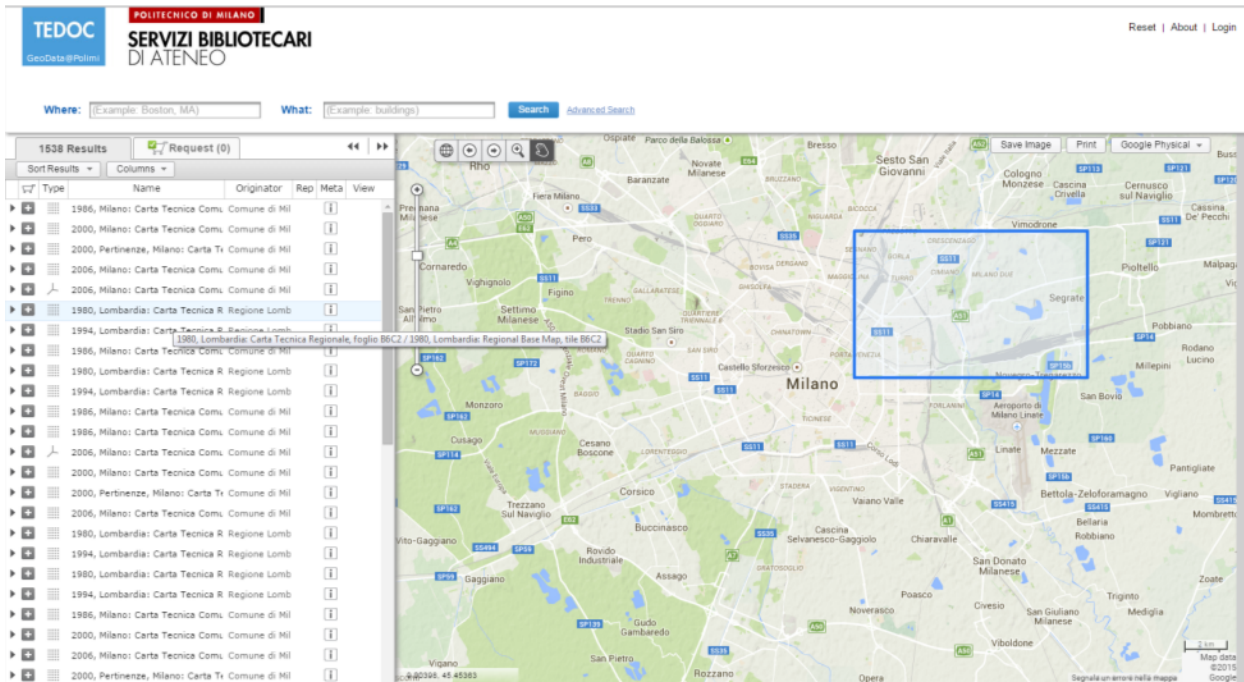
TEDOC
GeoData@Polimi

POLITECNICO DI MILANO
SERVIZI BIBLIOTECARI DI ATENEO

Reset | About | Login

Where: (Example: Boston, MA) What: (Example: buildings) Search Advanced Search

1538 Results | Request (0)

Sort Results | Columns

| Type | Name | Originator | Rep | Meta | View |
|---|---|---|---|---|---|
| | 1986, Milano: Carta Tecnica Comu | Comune di Mil | | | |
| | 2000, Milano: Carta Tecnica Comu | Comune di Mil | | | |
| | 2000, Pertinenze, Milano: Carta Te | Comune di Mil | | | |
| | 2006, Milano: Carta Tecnica Comu | Comune di Mil | | | |
| | 2006, Milano: Carta Tecnica Comu | Comune di Mil | | | |
| | 1980, Lombardia: Carta Tecnica R | Regione Lomb | | | |
| | 1994, Lombardia: Carta Tecnica R | Regione Lomb | | | |
| | 1986, Milano: Carta Tecnica Comu | Comune di Mil | | | |
| | 1980, Lombardia: Carta Tecnica R | Regione Lomb | | | |
| | 1994, Lombardia: Carta Tecnica R | Regione Lomb | | | |
| | 1986, Milano: Carta Tecnica Comu | Comune di Mil | | | |
| | 1986, Milano: Carta Tecnica Comu | Comune di Mil | | | |
| | 2006, Milano: Carta Tecnica Comu | Comune di Mil | | | |
| | 2000, Milano: Carta Tecnica Comu | Comune di Mil | | | |
| | 2000, Pertinenze, Milano: Carta Te | Comune di Mil | | | |
| | 2006, Milano: Carta Tecnica Comu | Comune di Mil | | | |
| | 1980, Lombardia: Carta Tecnica R | Regione Lomb | | | |
| | 1994, Lombardia: Carta Tecnica R | Regione Lomb | | | |
| | 1980, Lombardia: Carta Tecnica R | Regione Lomb | | | |
| | 1994, Lombardia: Carta Tecnica R | Regione Lomb | | | |
| | 1986, Milano: Carta Tecnica Comu | Comune di Mil | | | |
| | 2000, Milano: Carta Tecnica Comu | Comune di Mil | | | |
| | 2006, Milano: Carta Tecnica Comu | Comune di Mil | | | |
| | 2000, Pertinenze, Milano: Carta Te | Comune di Mil | | | |

1980, Lombardia: Carta Tecnica Regionale, foglio B6C2 / 1980, Lombardia: Regional Base Map, tile B6C2

Save Image | Print | Google Physical

Bresso, Sesto San Giovanni, Rho, Novate Milanese, Baranzate, Cologno Monzese, Cascina Gobba, Cernusco sul Naviglio, Fiera Milano, Vimodrone, Pero, Cornaredo, Vighignolo, Figino, Pioltello, Segrate, Settimo Milanese, San Pietro all'Olmo, Stadio San Siro, Castello Sforzesco, Milano, Pobbiano, Rodano, Lucino, Millepini, Monzoro, Aeroporto di Milano Linate, Linate, Mezzate, San Bovio, Cusago, Cesano Boscone, Pantigliate, Corsico, Vaiano Valle, Bettola-Zeloforamagno, Vigliano, Trezzano sul Naviglio, Buccinasco, Cascina Selvanesco-Gaggiolo, Chiaravalle, Bellaria, Robbiano, Vito-Gaggiano, Rovido Industriale, San Donato Milanese, Gaggiano, Assago, Poasco, Zoate, Noverasco, Civesio, San Giuliano Milanese, Triginto, Mediglia, Gudo Gambaredo, Viboldone, San Pietro, Vigano, Rozzano, Opera

Map data ©2015 Google